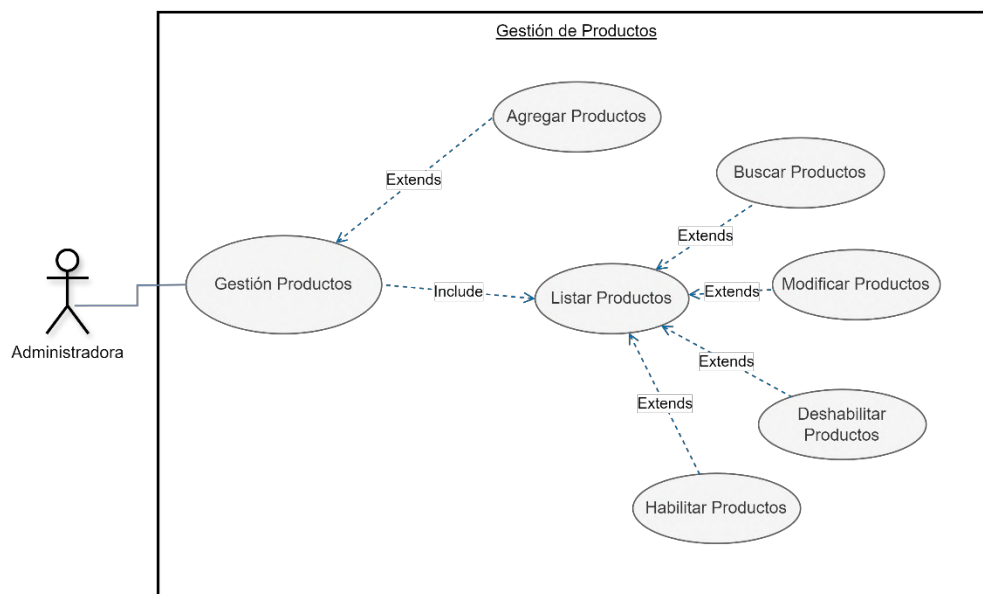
Gestión de Productos

Agregar Productos

Extends

Buscar Productos

Extends

Administradora

Gestión Productos

Include

Listar Productos

Extends

Modificar Productos

Extends

Extends

Deshabilitar Productos

Habilitar Productos